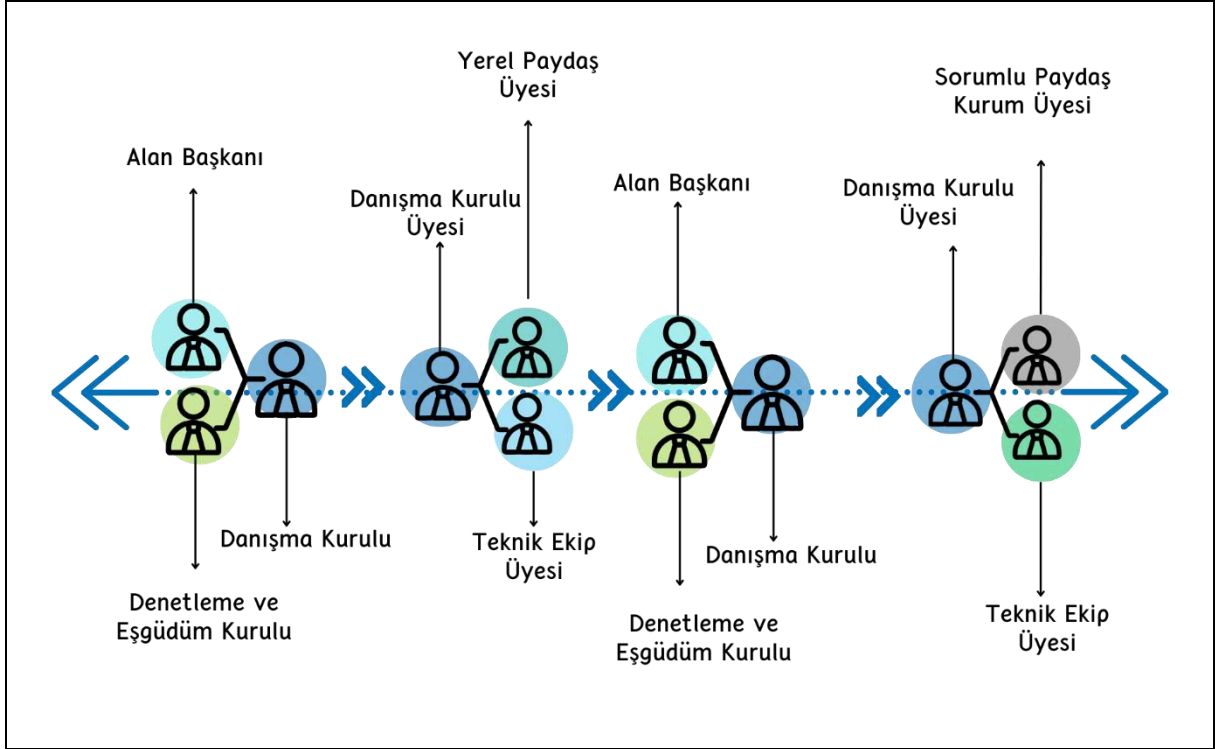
Alan Başkanı

Denetleme ve Eşgüdüm Kurulu

Danışma Kurulu

Yerel Paydaş Üyesi

Danışma Kurulu Üyesi

Teknik Ekip Üyesi

Alan Başkanı

Denetleme ve Eşgüdüm Kurulu

Danışma Kurulu

Sorumlu Paydaş Kurum Üyesi

Danışma Kurulu Üyesi

Teknik Ekip Üyesi